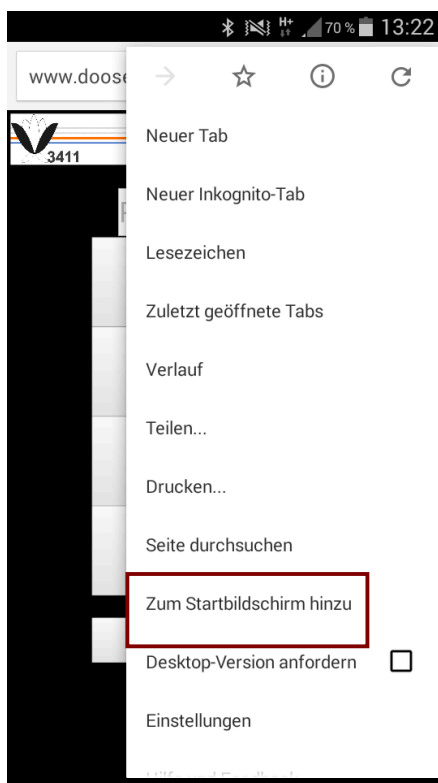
H+ 70 % 13:22

www.doose

3411

Neuer Tab

Neuer Inkognito-Tab

Lesezeichen

Zuletzt geöffnete Tabs

Verlauf

Teilen...

Drucken...

Seite durchsuchen

Zum Startbildschirm hinzu

Desktop-Version anfordern

Einstellungen

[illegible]